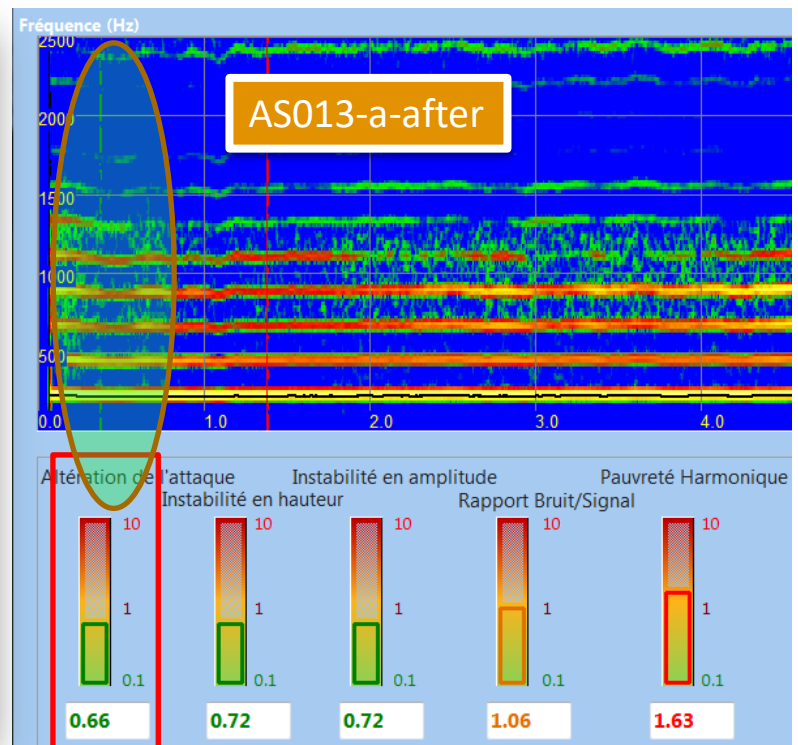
Fréquence (Hz)

2500

2000

1500

1000

500

AS013-a-after

0.0

1.0

2.0

3.0

4.0

Altération de l'attaque

Instabilité en hauteur

Instabilité en amplitude

Rapport Bruit/Signal

Pauvreté Harmonique

10

1

0.1

0.66

10

1

0.1

0.72

10

1

0.1

0.72

10

1

0.1

1.06

10

1

0.1

1.63